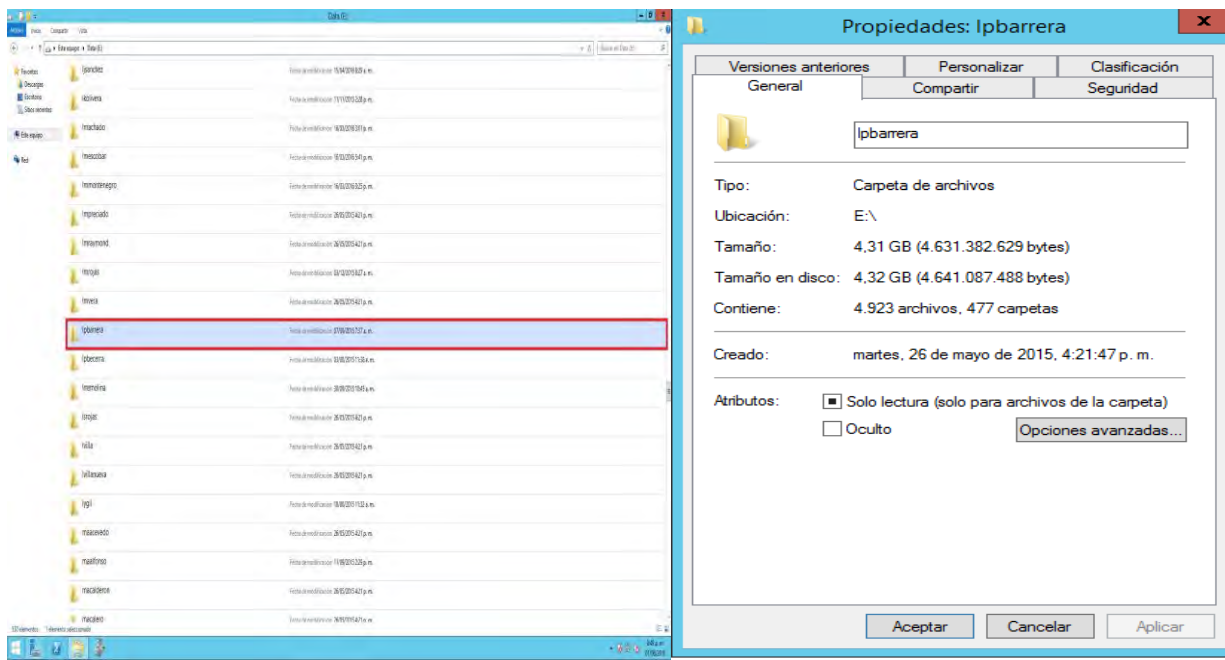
Datos (E:)

Archivo Inicio Compartir Vista

Este equipo › Datos (E:)

Buscar en Datos (E:)

Favoritos
Descargas
Escritorio
Sitios recientes

Este equipo

Red

ljsanchez Fecha de modificación: 15/04/2016 8:09 p. m.
lkolivera Fecha de modificación: 11/11/2015 3:28 p. m.
lmachado Fecha de modificación: 16/03/2016 3:01 p. m.
lmescobar Fecha de modificación: 18/03/2016 5:41 p. m.
lmmontenegro Fecha de modificación: 16/03/2016 3:25 p. m.
lmpreciado Fecha de modificación: 26/05/2015 4:21 p. m.
lmraymond Fecha de modificación: 26/05/2015 4:21 p. m.
lmrojas Fecha de modificación: 03/12/2015 8:27 a. m.
lmvera Fecha de modificación: 26/05/2015 4:21 p. m.
lpbarrera Fecha de modificación: 07/06/2016 7:37 a. m.
lpbecerra Fecha de modificación: 03/08/2015 11:30 a. m.
lrmendina Fecha de modificación: 08/09/2015 10:43 a. m.
lrrojas Fecha de modificación: 26/05/2015 4:21 p. m.
lvilla Fecha de modificación: 26/05/2015 4:21 p. m.
lvillanueva Fecha de modificación: 26/05/2015 4:21 p. m.
lygil Fecha de modificación: 18/08/2015 11:32 a. m.
maacevedo Fecha de modificación: 26/05/2015 4:21 p. m.
maalfonso Fecha de modificación: 11/08/2015 3:29 p. m.
macalderon Fecha de modificación: 26/05/2015 4:21 p. m.
macaleero Fecha de modificación: 26/05/2015 4:21 p. m.

537 elementos 1 elemento seleccionado

Propiedades: lpbarrera

Versiones anteriores | Personalizar | Clasificación
General | Compartir | Seguridad

lpbarrera

Tipo: Carpeta de archivos
Ubicación: E:\
Tamaño: 4,31 GB (4.631.382.629 bytes)
Tamaño en disco: 4,32 GB (4.641.087.488 bytes)
Contiene: 4.923 archivos, 477 carpetas

Creado: martes, 26 de mayo de 2015, 4:21:47 p. m.

Atributos: Solo lectura (solo para archivos de la carpeta)
Oculto
Opciones avanzadas...

Aceptar Cancelar Aplicar